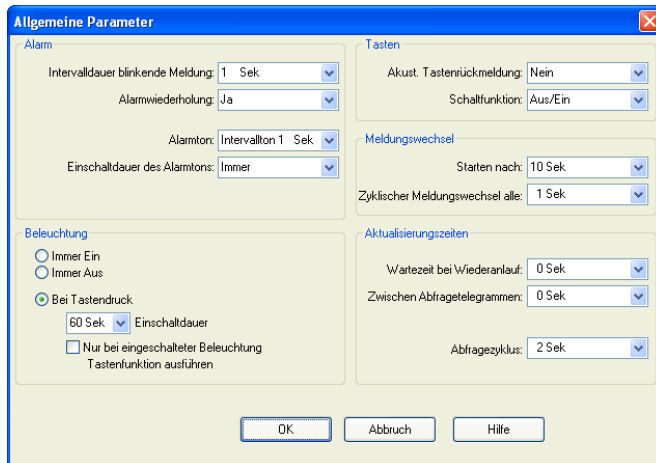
Allgemeine Parameter

Alarm

Intervalldauer blinkende Meldung: 1 Sek

Alarmwiederholung: Ja

Alarmton: Intervallton 1 Sek

Einschaltdauer des Alarmtons: Immer

Tasten

Akust. Tastenrückmeldung: Nein

Schaltfunktion: Aus/Ein

Meldungswechsel

Starten nach: 10 Sek

Zyklischer Meldungswechsel alle: 1 Sek

Beleuchtung

Immer Ein

Immer Aus

Bei Tastendruck

60 Sek Einschaltdauer

Nur bei eingeschalteter Beleuchtung Tastenfunktion ausführen

Aktualisierungszeiten

Wartezeit bei Wiederanlauf: 0 Sek

Zwischen Abfragetelegrammen: 0 Sek

Abfragezyklus: 2 Sek

OK

Abbruch

Hilfe